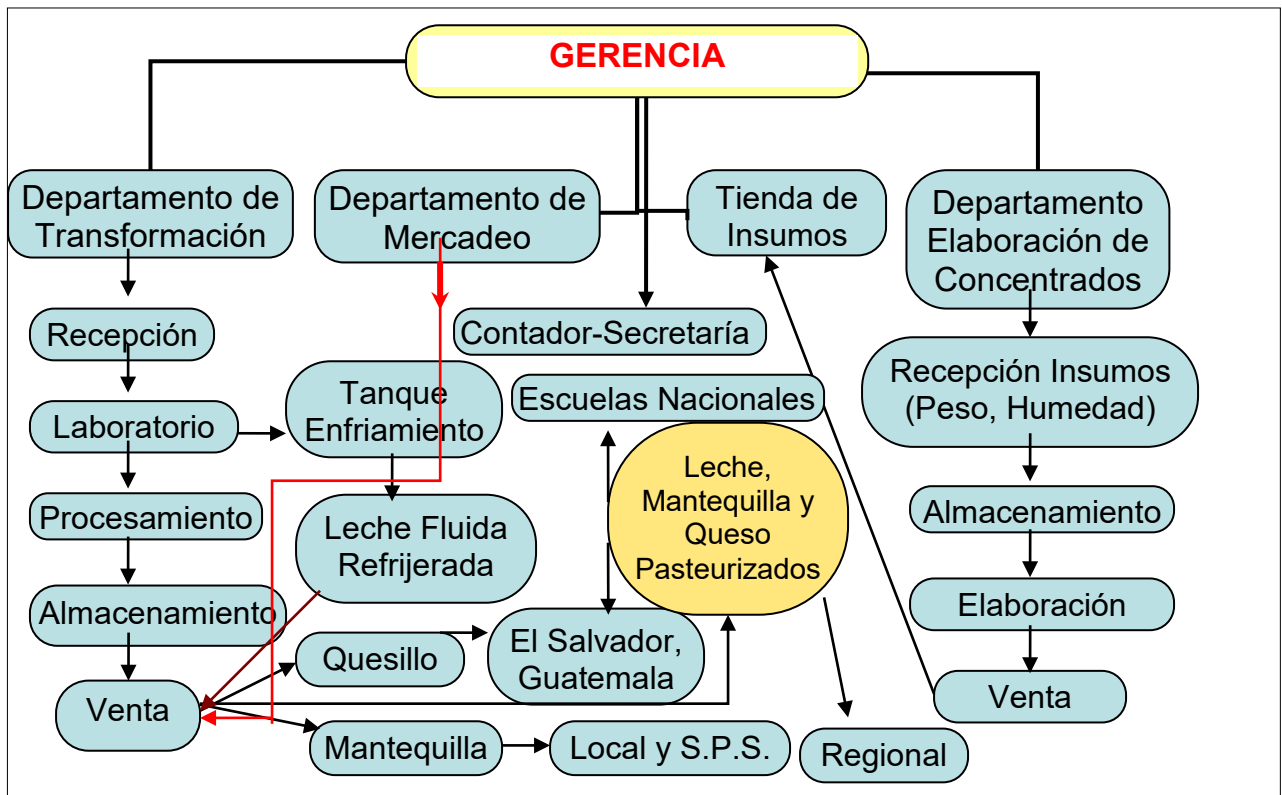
GERENCIA

Departamento de Transformación

Departamento de Mercadeo

Tienda de Insumos

Departamento Elaboración de Concentrados

Contador-Secretaría

Recepción

Laboratorio

Tanque Enfriamiento

Escuelas Nacionales

Recepción Insumos (Peso, Humedad)

Procesamiento

Leche Fluida Refrijerada

Leche, Mantequilla y Queso Pasteurizados

Almacenamiento

Almacenamiento

Elaboración

Quesillo

El Salvador, Guatemala

Venta

Venta

Mantequilla

Local y S.P.S.

Regional